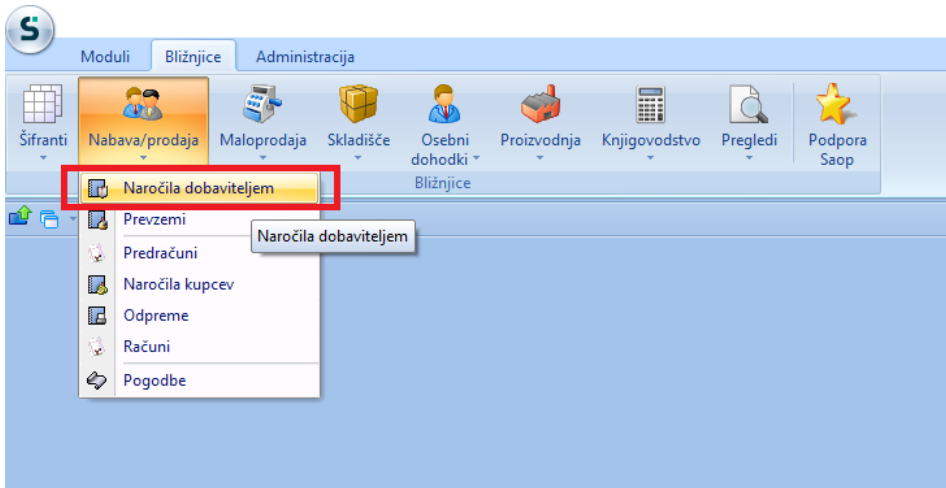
S

Moduli Bližnjice Administracija

Šifranti
Nabava/prodaja
Maloprodaja
Skladišče
Osebni dohodki
Proizvodnja
Knjigovodstvo
Pregledi
Podpora Saop

Bližnjice

Naročila dobaviteljem
Prevzemi
Predračuni
Naročila kupcev
Odpreme
Računi
Pogodbe

Naročila dobaviteljem